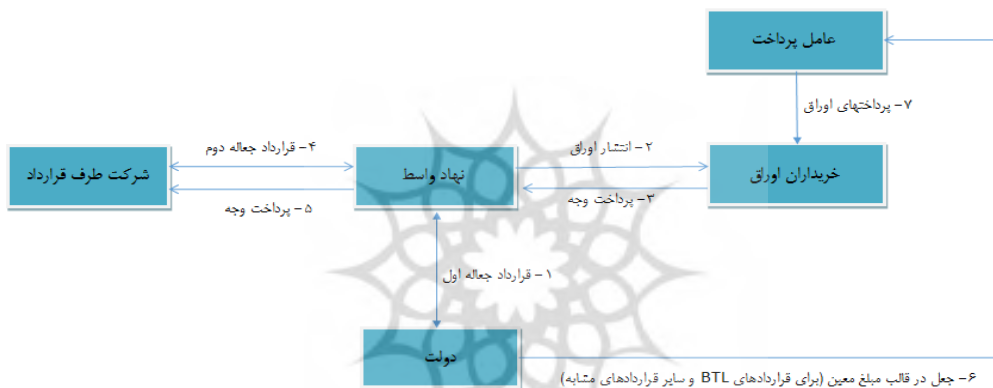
عامل پرداخت

۷- پرداختهای اوراق

شرکت طرف قرارداد

۴- قرارداد جعاله دوم

۵- پرداخت وجه

نهاد واسط

۲- انتشار اوراق

۳- پرداخت وجه

خریداران اوراق

۱- قرارداد جعاله اول

دولت

۶- جعل در قالب مبلغ معین (برای قراردادهای BTL و سایر قراردادهای مشابه)